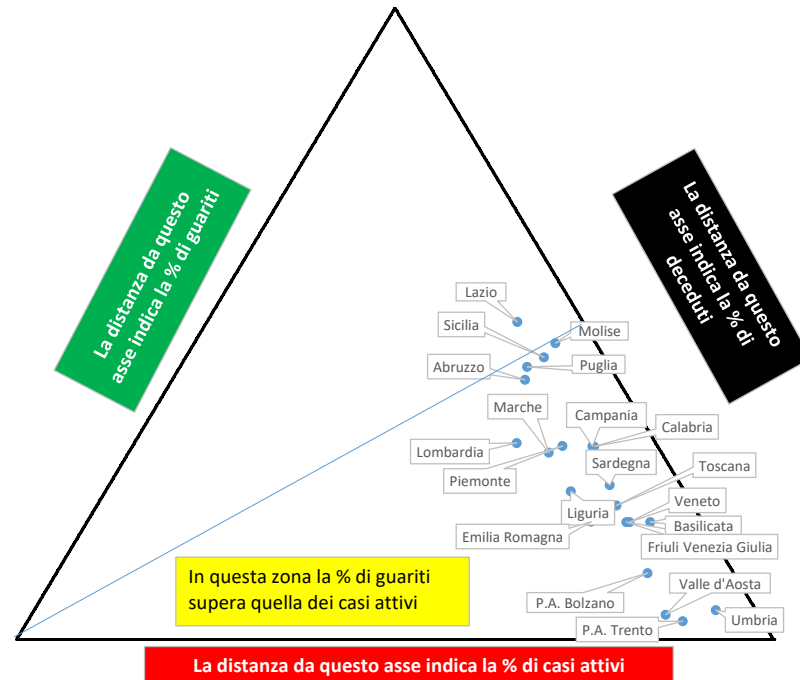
La distanza da questo asse indica la % di guariti

La distanza da questo asse indica la % di deceduti

Lazio

Sicilia

Molise

Abruzzo

Puglia

Marche

Campania

Calabria

Lombardia

Sardegna

Piemonte

Toscana

Liguria

Veneto

Emilia Romagna

Basilicata

Friuli Venezia Giulia

In questa zona la % di guariti supera quella dei casi attivi

Valle d'Aosta

P.A. Bolzano

Umbria

P.A. Trento

La distanza da questo asse indica la % di casi attivi